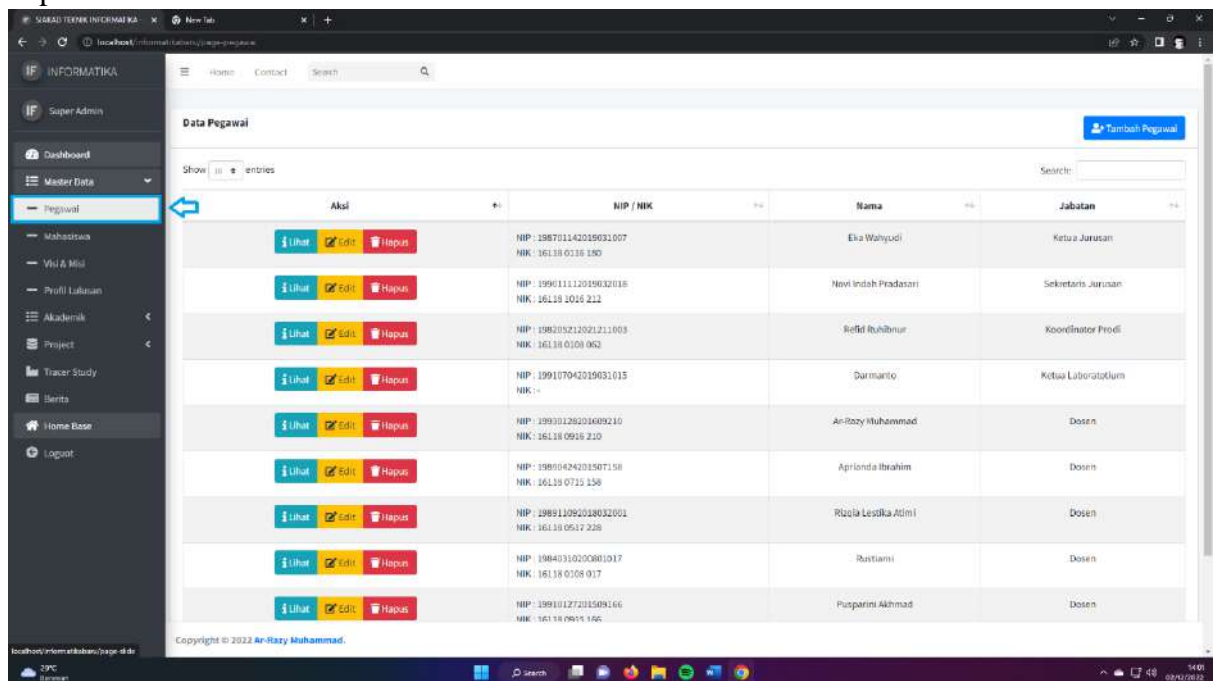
SIAKAD TEKNIK INFORMATIKA × New Tab × +

localhost/informatikabaru/page-pegawai

IF INFORMATIKA

IF Super Admin

Dashboard
Master Data
Pegawai
Mahasiswa
Visi & Misi
Profil Lulusan
Akademik
Project
Tracer Study
Berita
Home Base
Logout

Home Contact Search

Data Pegawai

Tambah Pegawai

Show 10 entries

Search:

| Aksi | NIP / NIK | Nama | Jabatan |
|---|---|---|---|
| Lihat Edit Hapus | NIP : 198701142019031007 NIK : 16118 0116 180 | Eka Wahyudi | Ketua Jurusan |
| Lihat Edit Hapus | NIP : 199011112019032016 NIK : 16118 1016 212 | Novi Indah Pradasari | Sekretaris Jurusan |
| Lihat Edit Hapus | NIP : 198205212021211003 NIK : 16118 0108 062 | Refid Ruhibnur | Koordinator Prodi |
| Lihat Edit Hapus | NIP : 199107042019031015 NIK : - | Darmanto | Ketua Laboratorium |
| Lihat Edit Hapus | NIP : 199301282016609210 NIK : 16118 0916 210 | Ar-Razy Muhammad | Dosen |
| Lihat Edit Hapus | NIP : 198904242015071158 NIK : 16118 0715 158 | Aprianda Ibrahim | Dosen |
| Lihat Edit Hapus | NIP : 198911092018032001 NIK : 16118 0517 228 | Rizqia Lestika Atimi | Dosen |
| Lihat Edit Hapus | NIP : 198403102008011017 NIK : 16118 0108 017 | Rustiami | Dosen |
| Lihat Edit Hapus | NIP : 199101272015091166 NIK : 16118 0915 166 | Pusparini Akhmad | Dosen |

Copyright © 2022 Ar-Razy Muhammad.

localhost/informatikabaru/page-slide

29°C Berawan

Search

14:01 08/02/2022